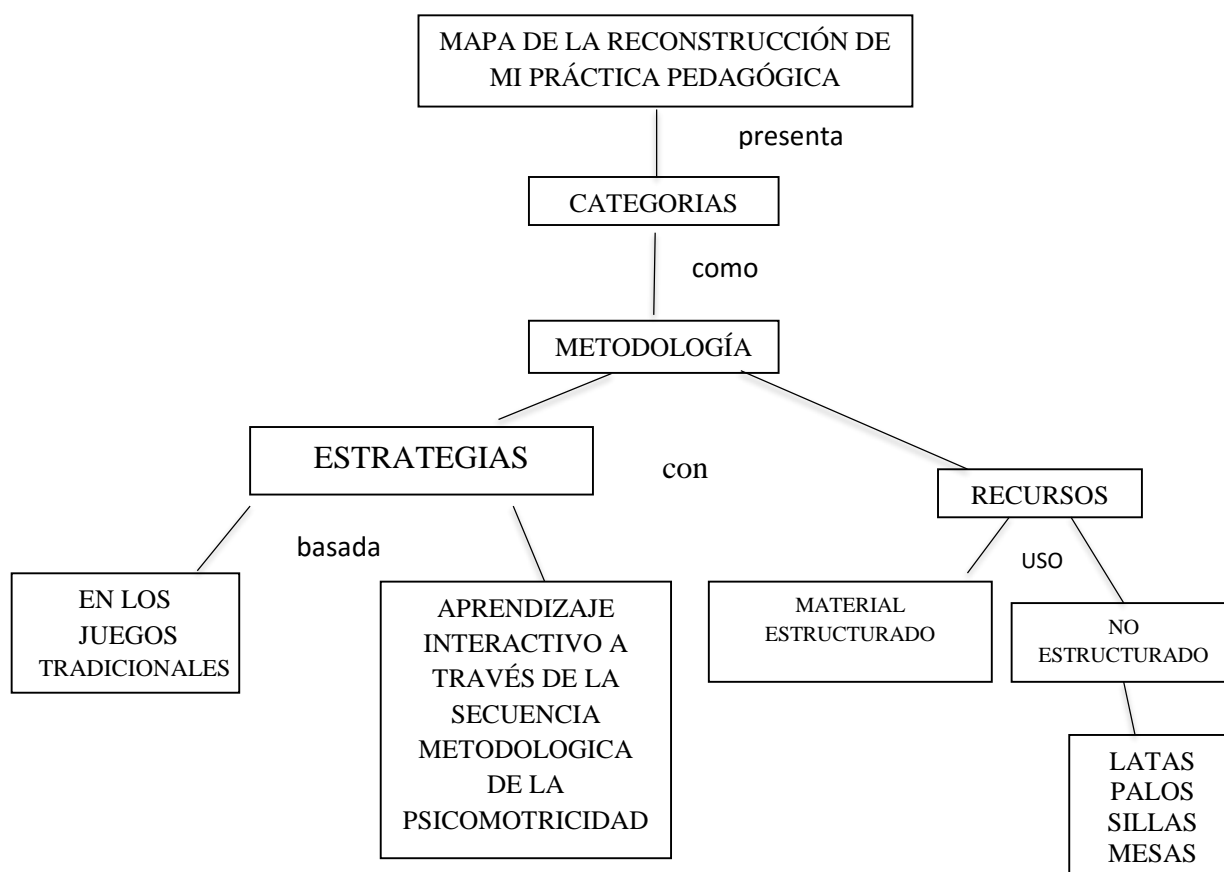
MAPA DE LA RECONSTRUCCIÓN DE MI PRÁCTICA PEDAGÓGICA

presenta

CATEGORIAS

como

METODOLOGÍA

ESTRATEGIAS

con

RECURSOS

basada

EN LOS JUEGOS TRADICIONALES

APRENDIZAJE INTERACTIVO A TRAVÉS DE LA SECUENCIA METODOLOGICA DE LA PSICOMOTRICIDAD

USO

MATERIAL ESTRUCTURADO

NO ESTRUCTURADO

LATAS
PALOS
SILLAS
MESAS